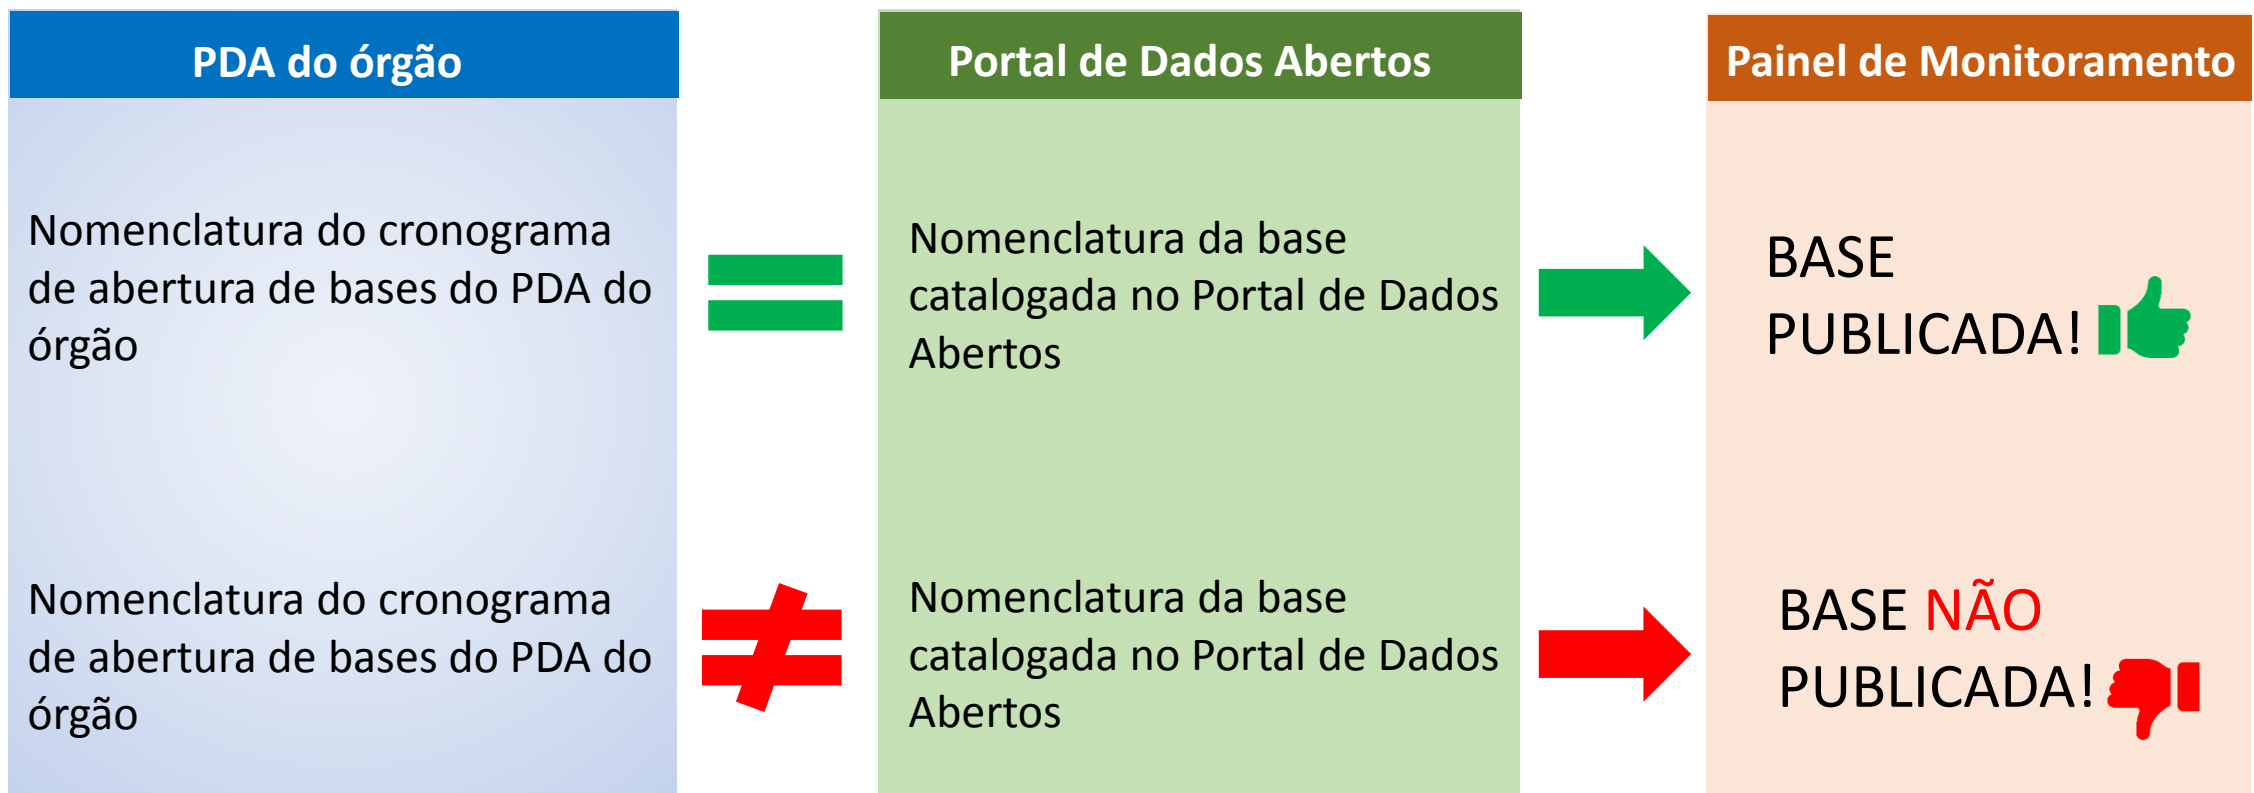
PDA do órgão

Nomenclatura do cronograma de abertura de bases do PDA do órgão

Nomenclatura do cronograma de abertura de bases do PDA do órgão

Portal de Dados Abertos

Nomenclatura da base catalogada no Portal de Dados Abertos

Nomenclatura da base catalogada no Portal de Dados Abertos

Painel de Monitoramento

BASE PUBLICADA!

BASE NÃO PUBLICADA!